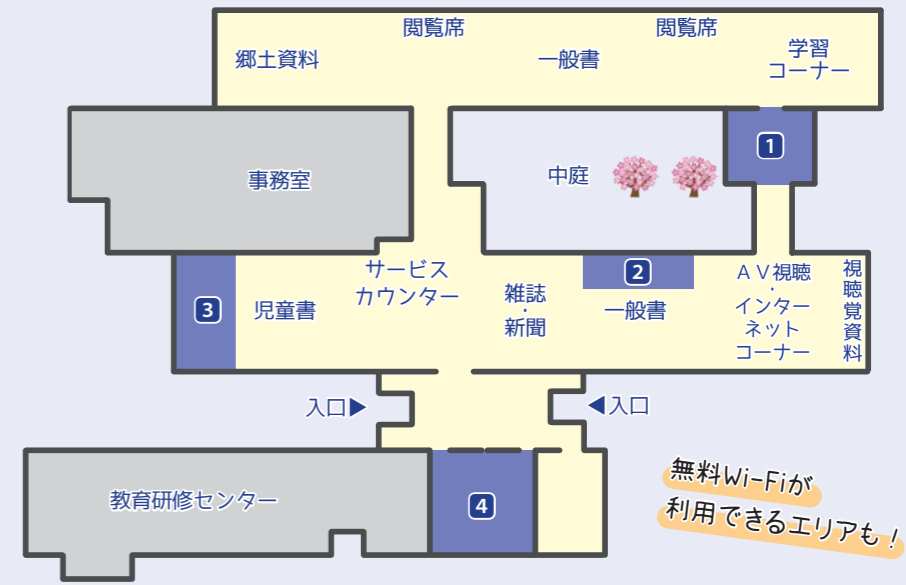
閲覧席

閲覧席

郷土資料

一般書

学習コーナー

1

事務室

中庭

2

3

サービスカウンター

児童書

雑誌・新聞

一般書

AV視聴・インターネットコーナー

視聴覚資料

入口▶

◀入口

4

教育研修センター

無料Wi-Fiが利用できるエリアも！